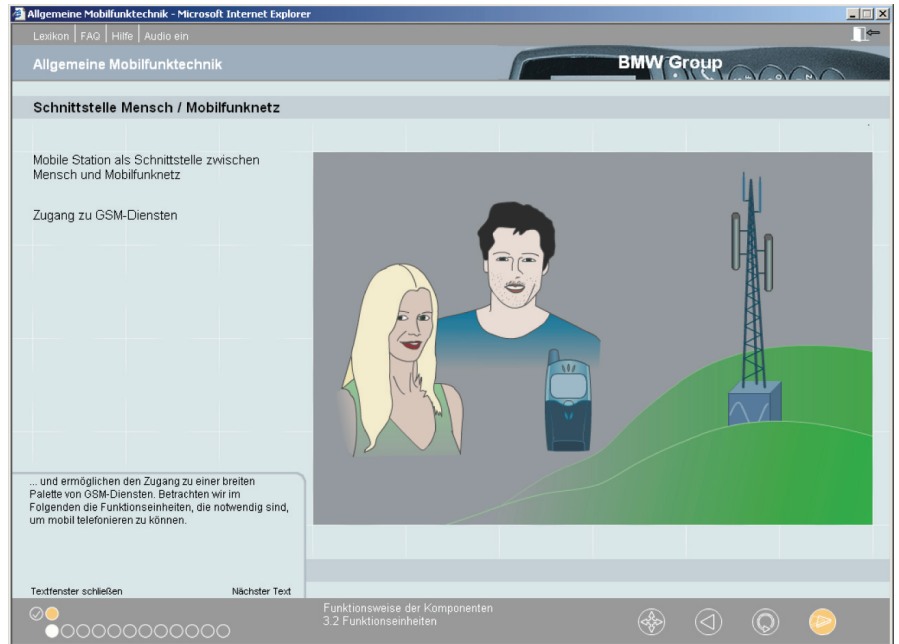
Allgemeine Mobilfunktechnik - Microsoft Internet Explorer

Lexikon | FAQ | Hilfe | Audio ein

Allgemeine Mobilfunktechnik

BMW Group

Schnittstelle Mensch / Mobilfunknetz

Mobile Station als Schnittstelle zwischen Mensch und Mobilfunknetz

Zugang zu GSM-Diensten

... und ermöglichen den Zugang zu einer breiten Palette von GSM-Diensten. Betrachten wir im Folgenden die Funktionseinheiten, die notwendig sind, um mobil telefonieren zu können.

Textfenster schließen

Nächster Text

Funktionsweise der Komponenten
3.2 Funktionseinheiten